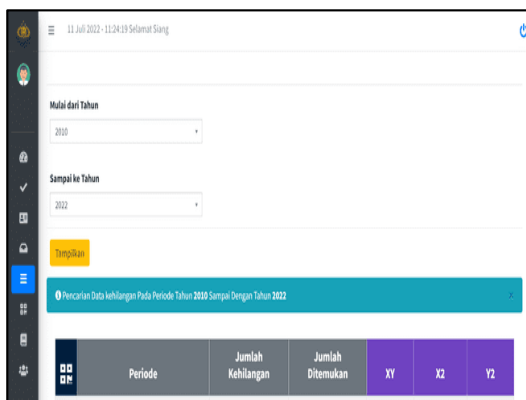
≡ 11 Juli 2022 - 11:24:19 Selamat Siang

Mulai dari Tahun

2010

Sampai ke Tahun

2022

Tampilkan

Pencarian Data kehilangan Pada Periode Tahun **2010** Sampai Dengan Tahun **2022**

×

| | Periode | Jumlah Kehilangan | Jumlah Ditemukan | XY | X2 | Y2 |
|---|---|---|---|---|---|---|